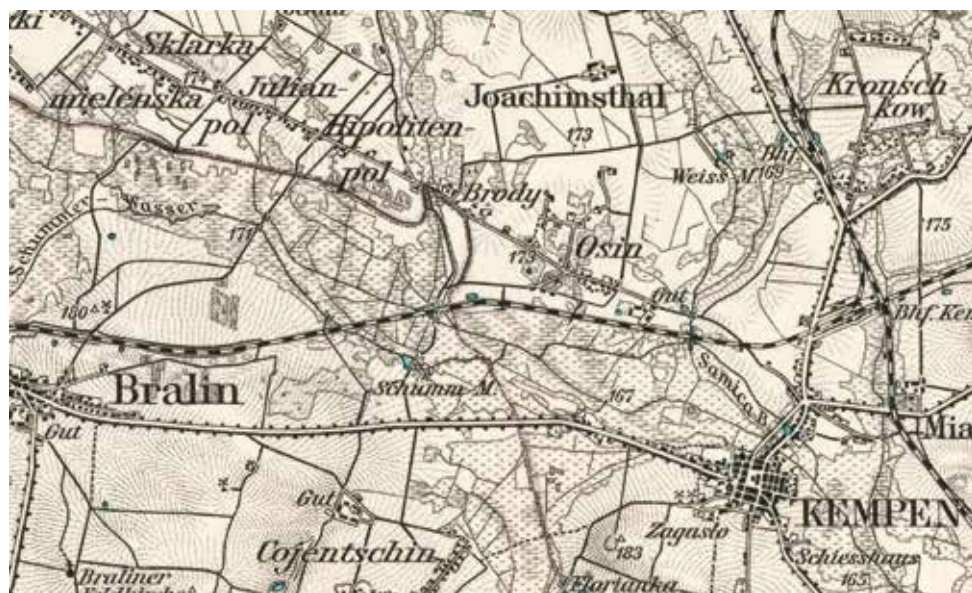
ki
Sklarka
Julian-
pol
Joachimsthal
Kronsch
Row
ameleńska
Hipoliten-
pol
173
Bhf.
169
Weiss M.
Brody
Osin
175
Schummer Wasser
170
173
Gut
Bhf. Ke
180.4
Bralin
Schumm M.
167
Samica B.
Mia
Gut
Gut
KEMPEN
Zagasto
Cojentschin
183
Schiesshaus
Braliner
165
Florianka